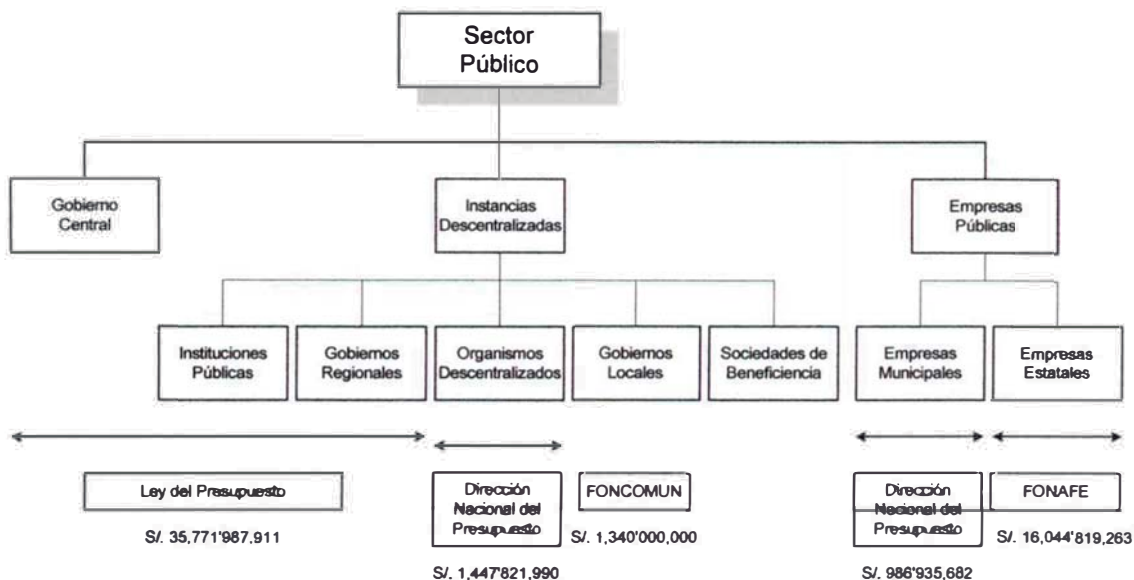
Sector Público

Gobierno Central

Instancias Descentralizadas

Empresas Públicas

Instituciones Públicas

Gobiernos Regionales

Organismos Descentralizados

Gobiernos Locales

Sociedades de Beneficiencia

Empresas Municipales

Empresas Estatales

Ley del Presupuesto

S/. 35,771'987,911

Dirección Nacional del Presupuesto

S/. 1,447'821,990

FONCOMUN

S/. 1,340'000,000

Dirección Nacional del Presupuesto

S/. 986'935,682

FONAFE

S/. 16,044'819,263